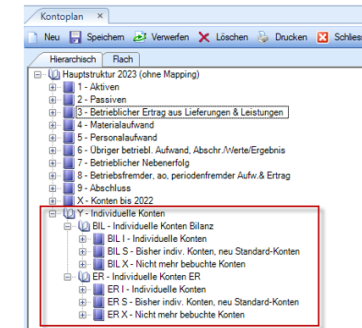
Kontoplan ×

Neu Speichern Verwerfen Löschen Drucken Schliess

Hierarchisch Flach

Hauptstruktur 2023 (ohne Mapping)
1 - Aktiven
2 - Passiven
3 - Betrieblicher Ertrag aus Lieferungen & Leistungen
4 - Materialaufwand
5 - Personalaufwand
6 - Übriger betriebl. Aufwand, Abschr./Werte/Ergebnis
7 - Betrieblicher Nebenerfolg
8 - Betriebsfremder, ao, periodenfremder Aufw.& Ertrag
9 - Abschluss
X - Konten bis 2022
Y - Individuelle Konten
BIL - Individuelle Konten Bilanz
BIL I - Individuelle Konten
BIL S - Bisher indiv. Konten, neu Standard-Konten
BIL X - Nicht mehr bebuchte Konten
ER - Individuelle Konten ER
ER I - Individuelle Konten
ER S - Bisher indiv. Konten, neu Standard-Konten
ER X - Nicht mehr bebuchte Konten